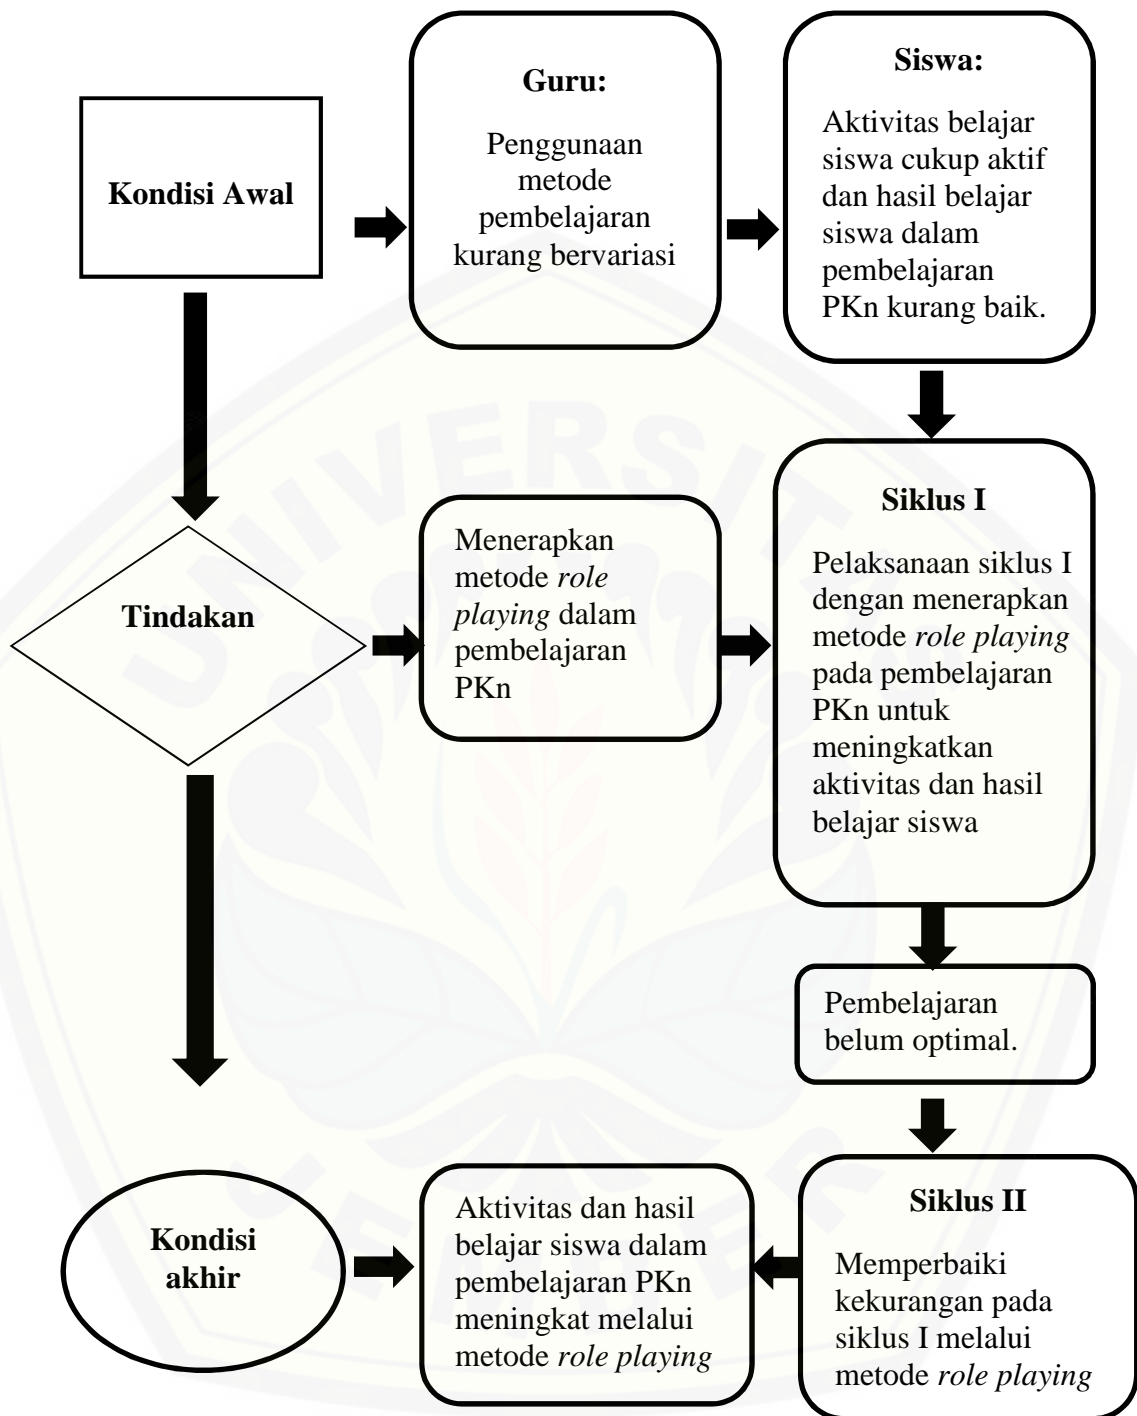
Kondisi Awal

Guru:

Penggunaan metode pembelajaran kurang bervariasi

Siswa:

Aktivitas belajar siswa cukup aktif dan hasil belajar siswa dalam pembelajaran PKn kurang baik.

Tindakan

Menerapkan metode *role playing* dalam pembelajaran PKn

Siklus I

Pelaksanaan siklus I dengan menerapkan metode *role playing* pada pembelajaran PKn untuk meningkatkan aktivitas dan hasil belajar siswa

Pembelajaran belum optimal.

Kondisi akhir

Aktivitas dan hasil belajar siswa dalam pembelajaran PKn meningkat melalui metode *role playing*

Siklus II

Memperbaiki kekurangan pada siklus I melalui metode *role playing*